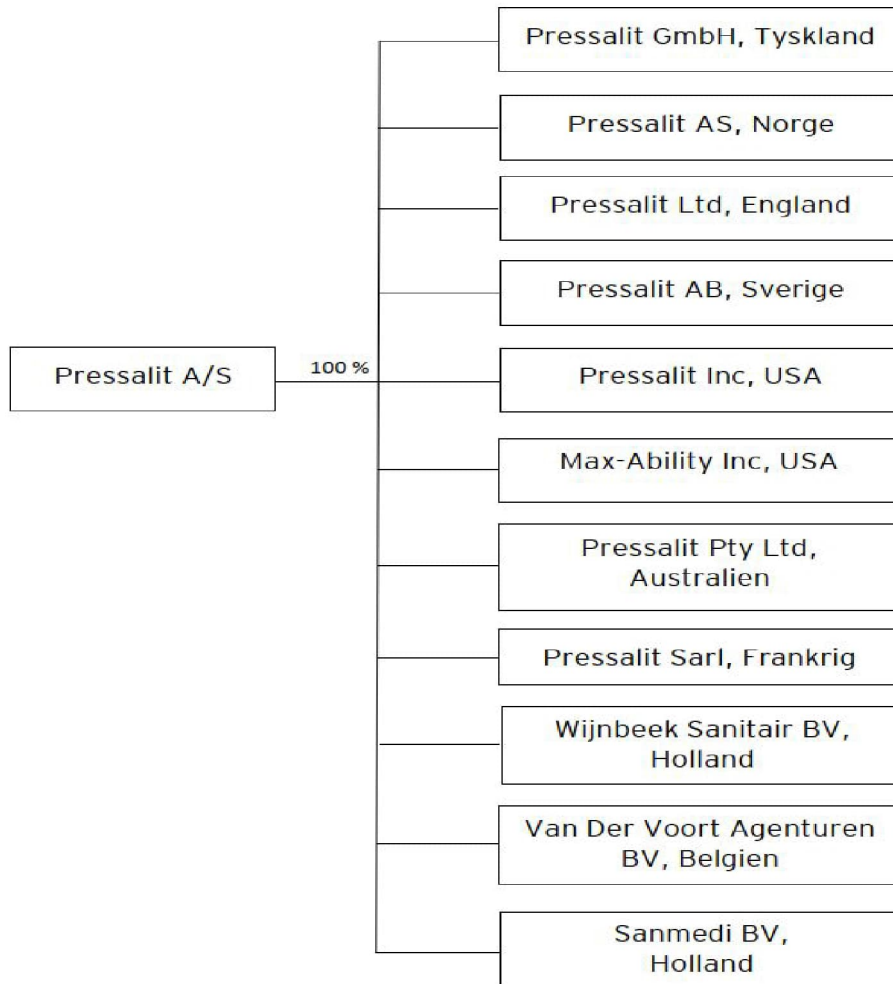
Pressalit A/S

100 %

Pressalit GmbH, Tyskland

Pressalit AS, Norge

Pressalit Ltd, England

Pressalit AB, Sverige

Pressalit Inc, USA

Max-Ability Inc, USA

Pressalit Pty Ltd, Australien

Pressalit Sarl, Frankrig

Wijnbeek Sanitair BV, Holland

Van Der Voort Agenturen BV, Belgien

Sanmedi BV, Holland